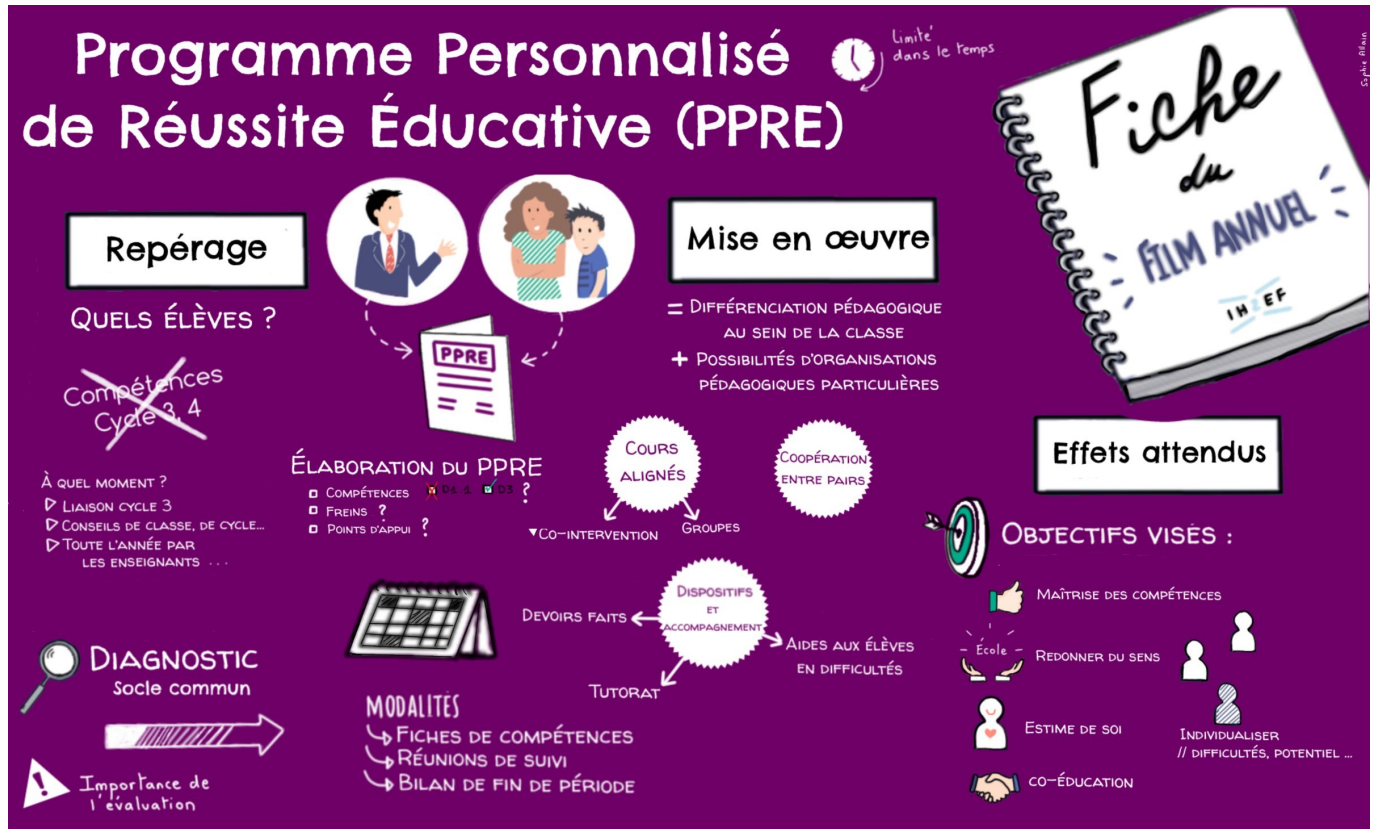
Programme Personnalisé de Réussite Éducative (PPRE)

Limité dans le temps

Sophie Alain

Fiche du FILM ANNUEL

IH2EF

Repérage

Quels élèves ?

Compétences Cycle 3, 4

À quel moment ?
▷ Liaison cycle 3
▷ Conseils de classe, de cycle...
▷ Toute l'année par les enseignants ...

PPRE

Élaboration du PPRE
▫ Compétences D1.1 D3 ?
▫ Freins ?
▫ Points d'appui ?

Mise en œuvre

= Différenciation pédagogique au sein de la classe
+ Possibilités d'organisations pédagogiques particulières

Cours alignés

▾Co-intervention

Groupes

Coopération entre pairs

Effets attendus

Objectifs visés :

Maîtrise des compétences

École

Redonner du sens

Estime de soi

Individualiser // difficultés, potentiel ...

Co-éducation

Diagnostic
Socle commun

Importance de l'évaluation

Dispositifs et accompagnement

Devoirs faits

Aides aux élèves en difficultés

Tutorat

MODALITES
↳ Fiches de compétences
↳ Réunions de suivi
↳ Bilan de fin de période